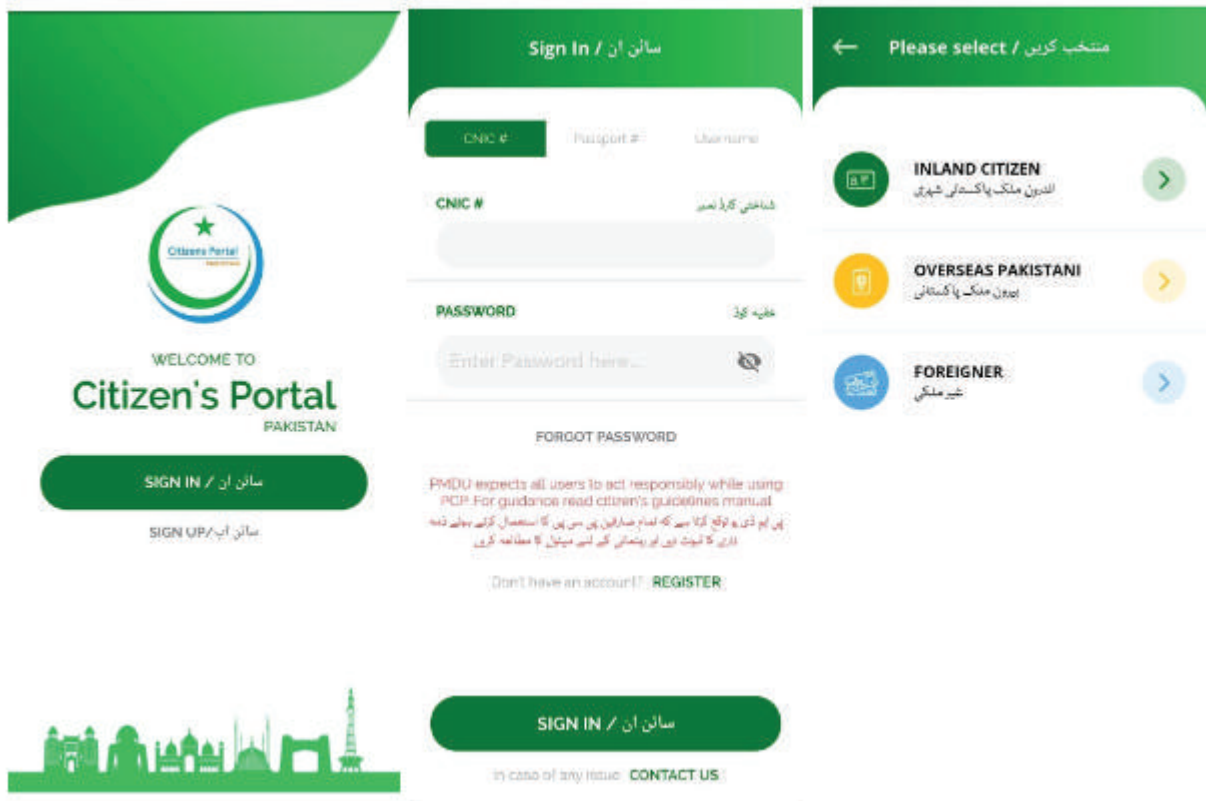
Citizens Portal
Pakistan

WELCOME TO
Citizen's Portal
PAKISTAN

SIGN IN / سائن ان

SIGN UP/سائن اپ

Sign In / سائن ان

CNIC #
Passport #
Username

CNIC #
شناختی کارڈ نمبر

PASSWORD
خفیہ کوڈ

Enter Password here...

FORGOT PASSWORD

PMDU expects all users to act responsibly while using PCP. For guidance read citizen's guidelines manual.
پی ایم ڈی یو توقع کرتا ہے کہ تمام صارفین پی سی پی کا استعمال کرتے ہوئے ذمہ داری کا ثبوت دیں اور رہنمائی کے لیے مینول کا مطالعہ کریں

Don't have an account? REGISTER

SIGN IN / سائن ان

In case of any issue CONTACT US

Please select / منتخب کریں

INLAND CITIZEN
اندرون ملک پاکستانی شہری

OVERSEAS PAKISTANI
بیرون ملک پاکستانی

FOREIGNER
غیر ملکی